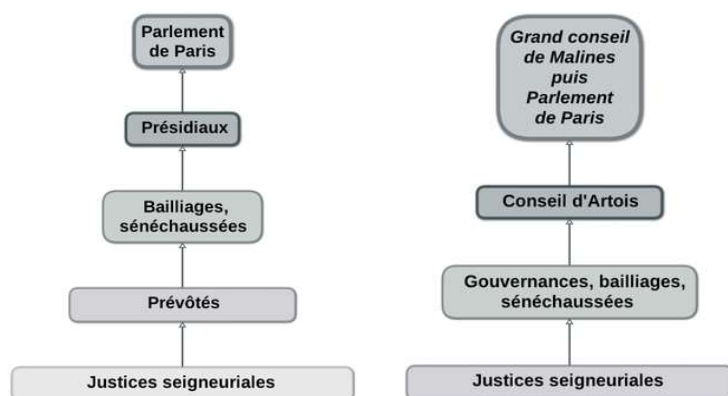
Parlement de Paris

Présidiaux

Bailliages, sénéchaussées

Prévôtés

Justices seigneuriales

Grand conseil de Malines puis Parlement de Paris

Conseil d'Artois

Gouvernances, bailliages, sénéchaussées

Justices seigneuriales